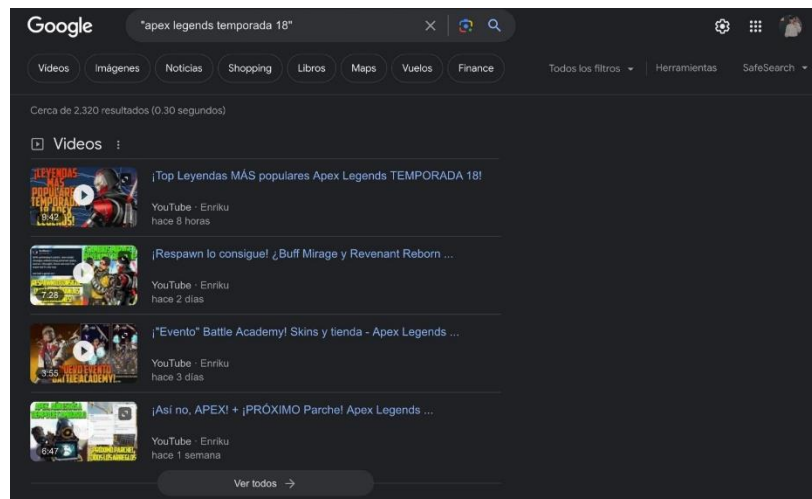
Google "apex legends temporada 18"

Videos Imágenes Noticias Shopping Libros Maps Vuelos Finance Todos los filtros Herramientas SafeSearch

Cerca de 2.320 resultados (0,30 segundos)

Videos

¡LEYENDAS MÁS POPULARES TEMPORADA 18 APEX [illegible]
9:42
¡Top Leyendas MÁS populares Apex Legends TEMPORADA 18!
YouTube · Enriku
hace 8 horas

7:28
¡Respawn lo consigue! ¿Buff Mirage y Revenant Reborn ...
YouTube · Enriku
hace 2 días

NUEVO EVENTO BATTLE ACADEMY!
3:55
¡"Evento" Battle Academy! Skins y tienda - Apex Legends ...
YouTube · Enriku
hace 3 días

6:47
¡Así no, APEX! + ¡PRÓXIMO Parche! Apex Legends ...
YouTube · Enriku
hace 1 semana

Ver todos →